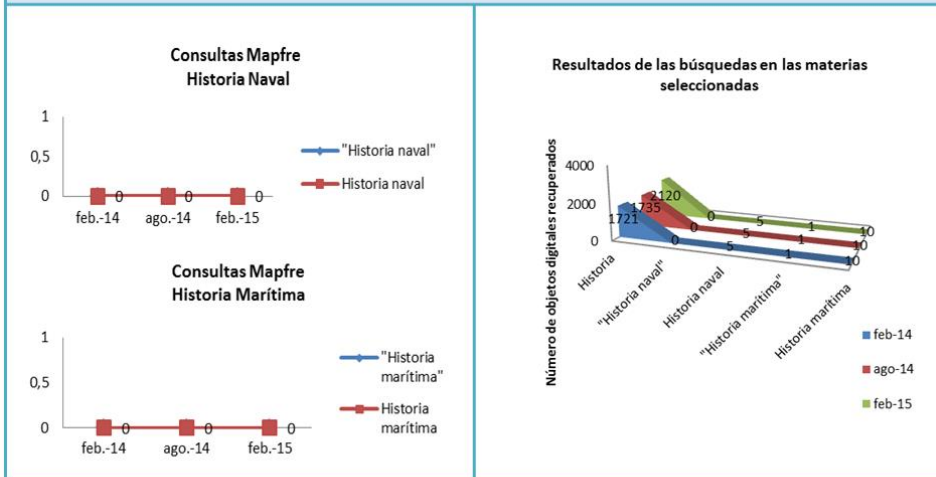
Consultas Mapfre
Historia Naval

1
0,5
0
0 0 0
feb.-14 ago.-14 feb.-15

"Historia naval"
Historia naval

Consultas Mapfre
Historia Marítima

1
0,5
0
0 0 0
feb.-14 ago.-14 feb.-15

"Historia marítima"
Historia marítima

Resultados de las búsquedas en las materias seleccionadas

Número de objetos digitales recuperados
4000
2000
0
1721
1735
2120
0
0
0
5
5
5
1
1
1
10
10
10
Historia
"Historia naval"
Historia naval
"Historia marítima"
Historia marítima

feb-14
ago-14
feb-15